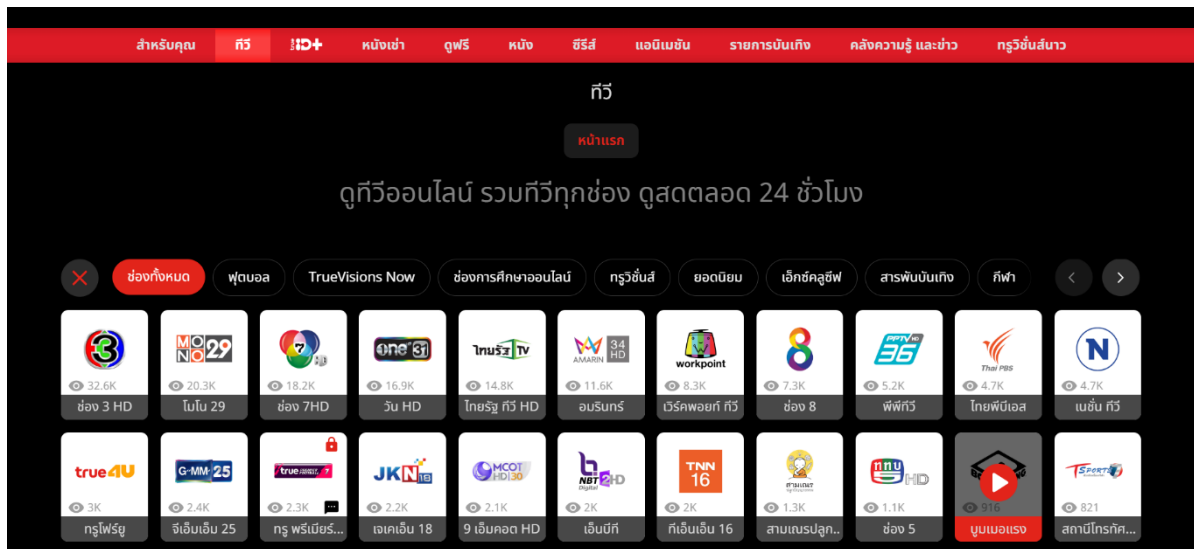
สำหรับคุณ ทีวี ID+ หนังเช่า ดูฟรี หนัง ซีรีส์ แอนิเมชัน รายการบันเทิง คลังความรู้ และข่าว ทรูวิชั่นส์นาว

ทีวี

หน้าแรก

ดูทีวีออนไลน์ รวมทีวีทุกช่อง ดูสดตลอด 24 ชั่วโมง

ช่องทั้งหมด ฟุตบอล TrueVisions Now ช่องการศึกษาออนไลน์ ทรูวิชั่นส์ ยอดนิยม เอ็กซ์คลูซีฟ สารพันบันเทิง กีฬา

32.6K ช่อง 3 HD
MONO 29 20.3K โมโน 29
7 HD 18.2K ช่อง 7HD
one 31 16.9K วัน HD
ไทยรัฐ TV 14.8K ไทยรัฐ ทีวี HD
AMARIN 34 HD 11.6K อมรินทร์
workpoint 8.3K เวิร์คพอยท์ ทีวี
8 7.3K ช่อง 8
PPTV HD 36 5.2K พีพีทีวี
Thai PBS 4.7K ไทยพีบีเอส
N 4.7K เนชั่น ทีวี
true4U 3K ทรูโฟร์ยู
GMM 25 2.4K จีเอ็มเอ็ม 25
true 7 2.3K ทรู พรีเมียร์...
JKN 18 2.2K เจเคเอ็น 18
MCOT HD 30 2.1K 9 เอ็มคอต HD
NBT 2HD 2K เอ็นบีที
TNN 16 2K ทีเอ็นเอ็น 16
สามเณร 1.3K สามเณรปลูก...
ททบ 5 HD 1.1K ช่อง 5
916 บูมเมอแรง
T SPORTS 821 สถานีโทรทัศ...